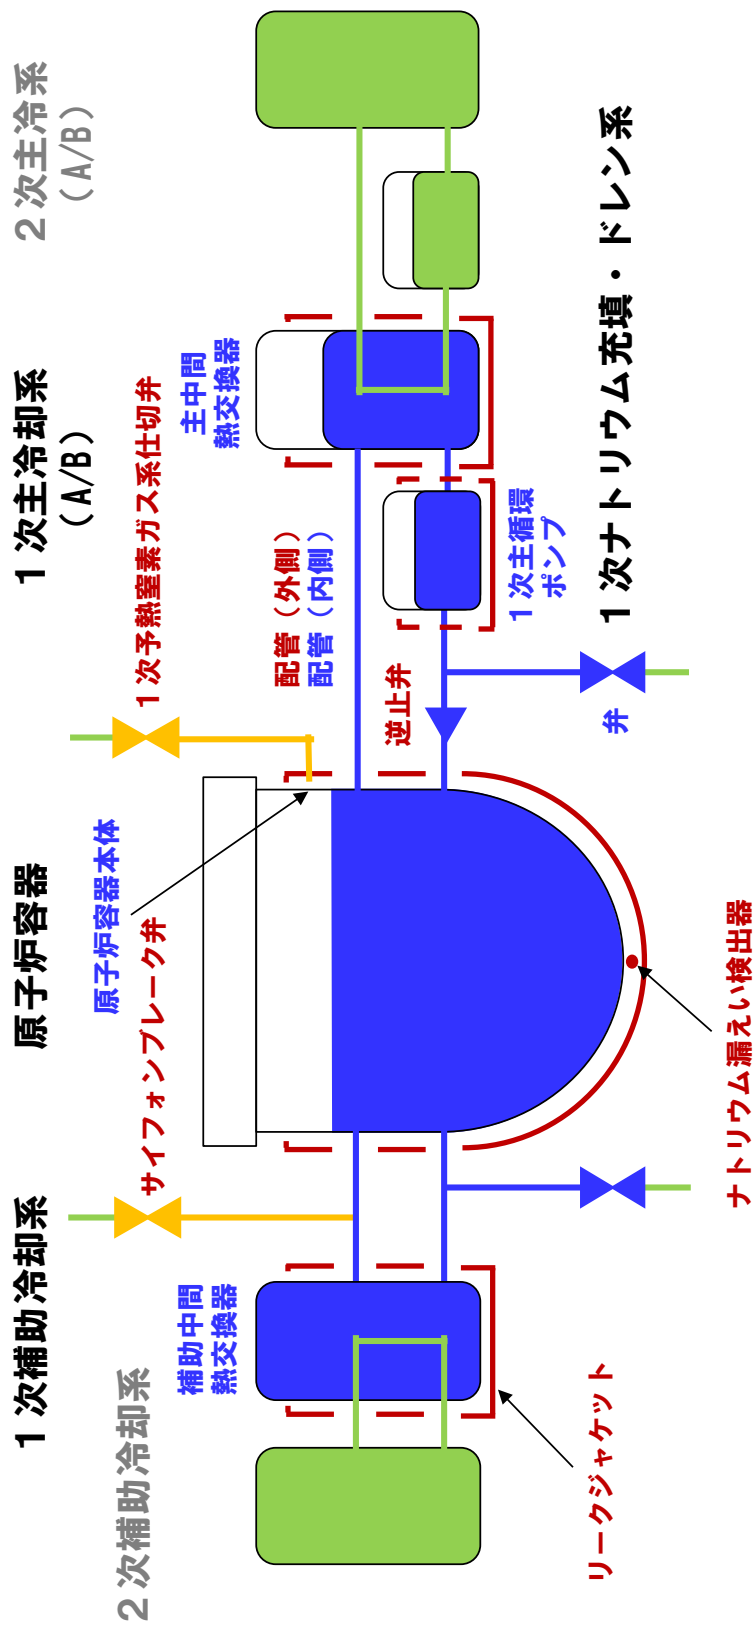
２次主冷系
（A/B）

１次主冷却系
（A/B）

１次予熱窒素ガス系仕切弁

主中間
熱交換器

配管（外側）
配管（内側）

１次主循環
ポンプ

１次ナトリウム充填・ドレン系

逆止弁

弁

原子炉容器

原子炉容器本体

サイフォンブレーク弁

ナトリウム漏えい検出器

１次補助冷却系

２次補助冷却系

補助中間
熱交換器

リークジャケット